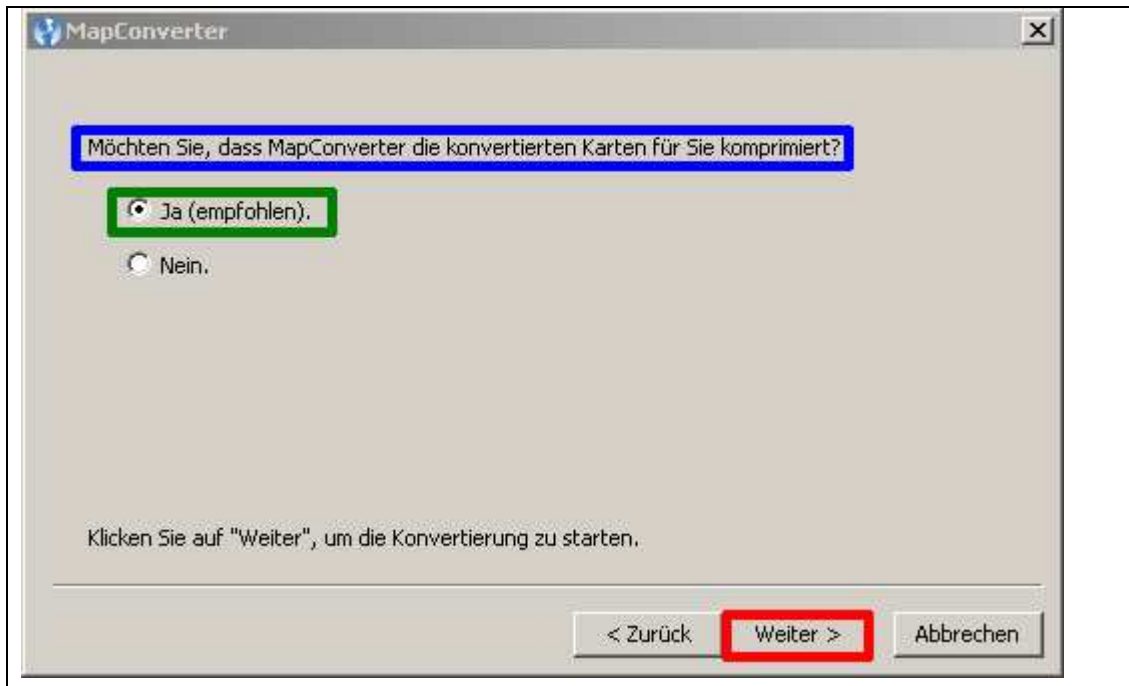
MapConverter

Möchten Sie, dass MapConverter die konvertierten Karten für Sie komprimiert?

Ja (empfohlen).

Nein.

Klicken Sie auf "Weiter", um die Konvertierung zu starten.

< Zurück

Weiter >

Abbrechen